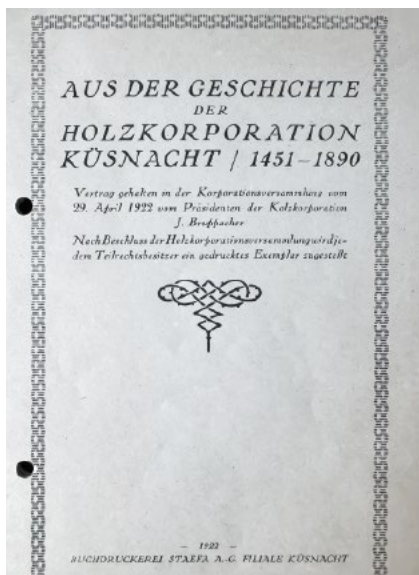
AUS DER GESCHICHTE
DER
HOLZKORPORATION
KÜSNACHT / 1451–1890

Vortrag gehalten in der Korporationsversammlung vom 29. April 1922 vom Präsidenten der Holzkorporation J. Brupbacher

Nach Beschluss der Holzkorporationsversammlung wird jedem Teilrechtsbesitzer ein gedrucktes Exemplar zugestellt

— 1922 —
BUCHDRUCKEREI STAEFA A.-G. FILIALE KÜSNACHT